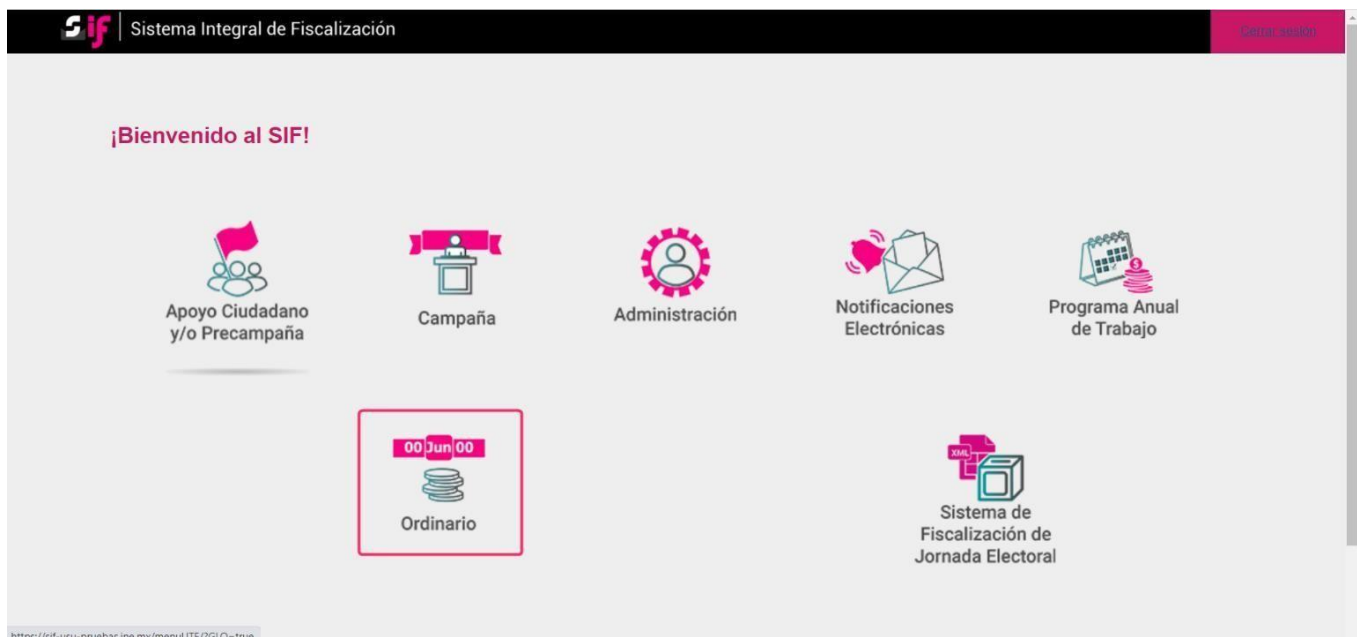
Sif | Sistema Integral de Fiscalización

Cerrar sesión

¡Bienvenido al SIF!

Apoyo Ciudadano y/o Precampaña

Campaña

Administración

Notificaciones Electrónicas

Programa Anual de Trabajo

00 Jun 00

Ordinario

XML

Sistema de Fiscalización de Jornada Electoral

https://sif-usu-pruebas.ine.mx/menuLITE/?GLO=true